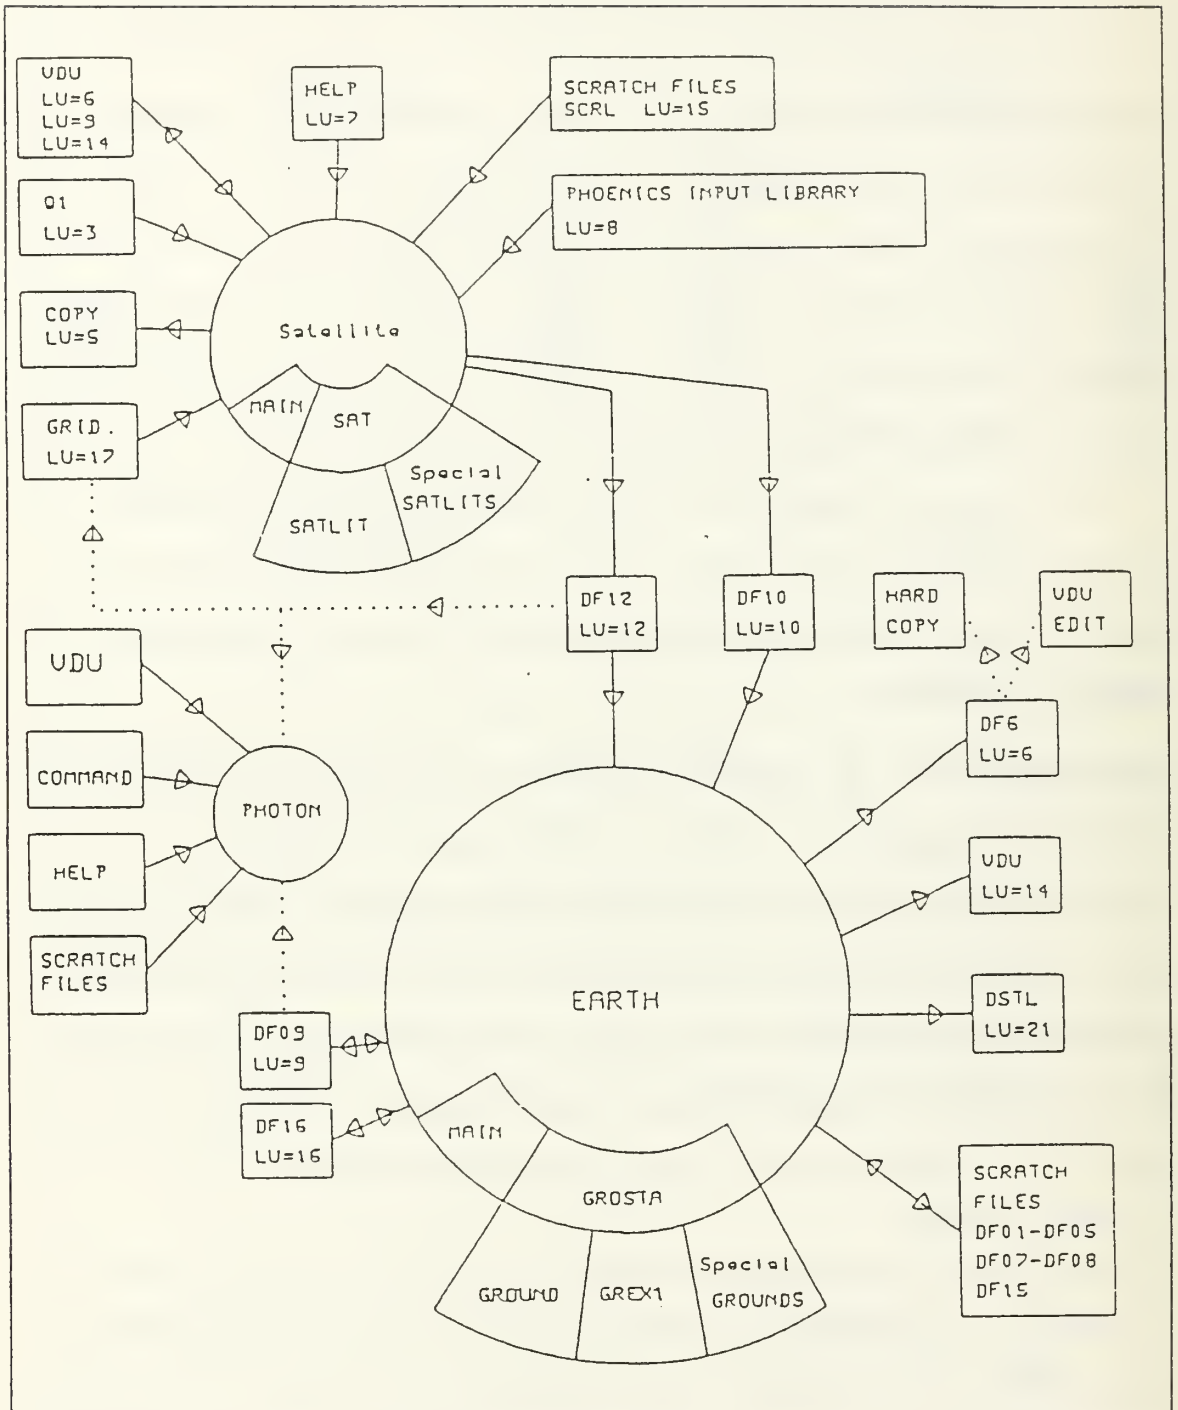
VDU
LU=6
LU=9
LU=14

HELP
LU=7

SCRATCH FILES
SCRL LU=15

Q1
LU=3

PHOENICS INPUT LIBRARY
LU=8

COPY
LU=5

Satellite

GRID.
LU=17

MAIN

SAT

SATLIT

Special
SATLITS

DF12
LU=12

DF10
LU=10

HARD
COPY

VDU
EDIT

VDU

COMMAND

PHOTON

HELP

SCRATCH
FILES

DF6
LU=6

VDU
LU=14

EARTH

DSTL
LU=21

DF09
LU=9

DF16
LU=16

MAIN

GROSTA

GROUND

GREX1

Special
GROUNDS

SCRATCH
FILES
DF01-DF05
DF07-DF08
DF15